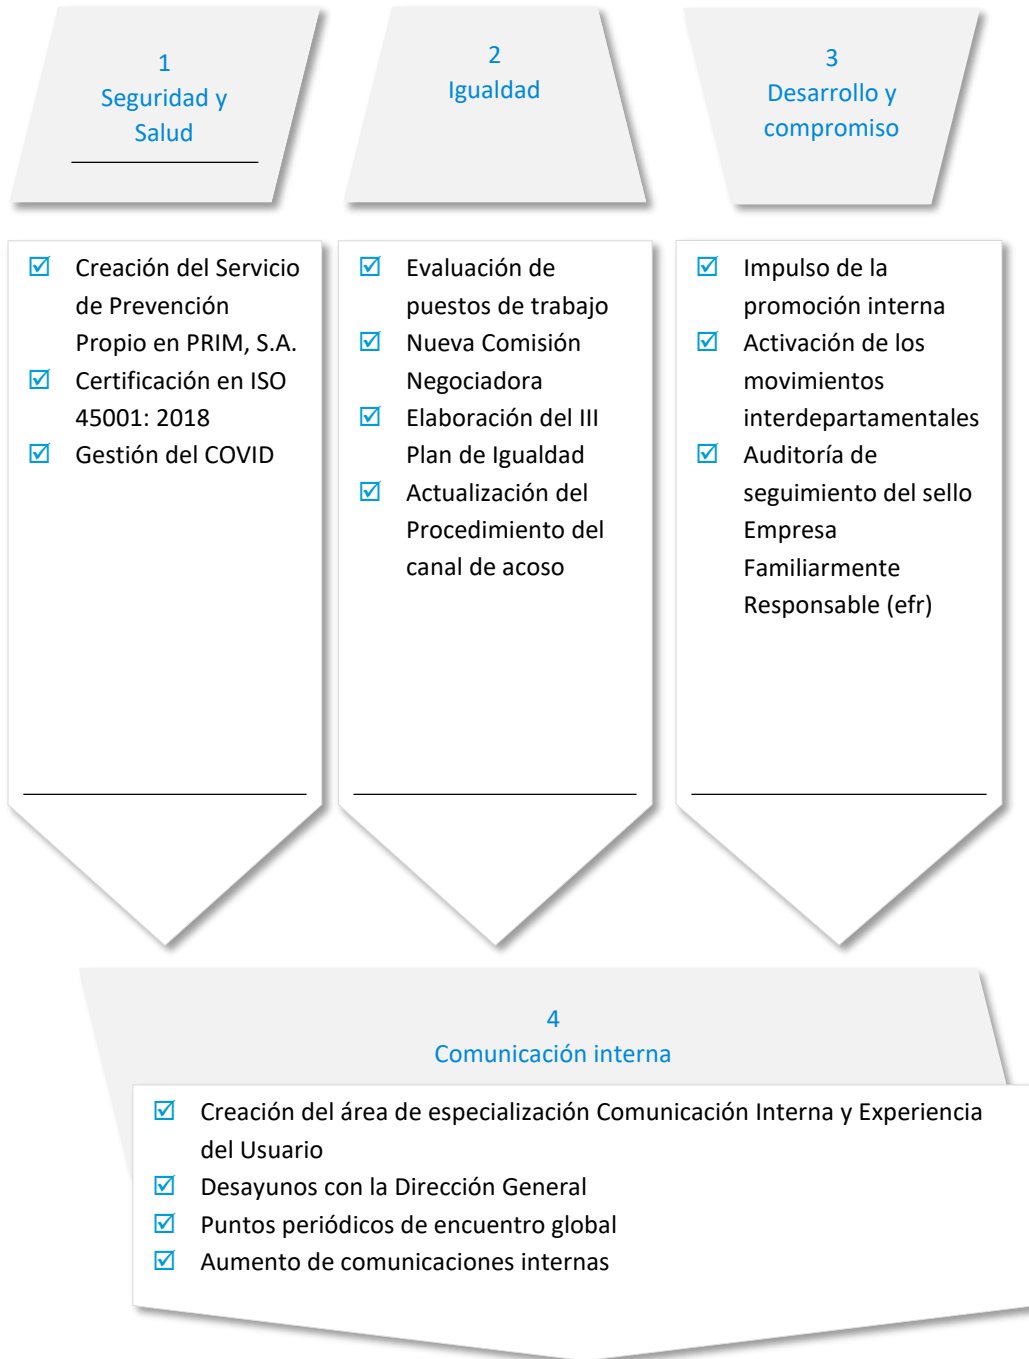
1
Seguridad y Salud

2
Igualdad

3
Desarrollo y compromiso

☑ Creación del Servicio de Prevención Propio en PRIM, S.A.
☑ Certificación en ISO 45001: 2018
☑ Gestión del COVID

☑ Evaluación de puestos de trabajo
☑ Nueva Comisión Negociadora
☑ Elaboración del III Plan de Igualdad
☑ Actualización del Procedimiento del canal de acoso

☑ Impulso de la promoción interna
☑ Activación de los movimientos interdepartamentales
☑ Auditoría de seguimiento del sello Empresa Familiarmente Responsable (efr)

4
Comunicación interna

☑ Creación del área de especialización Comunicación Interna y Experiencia del Usuario
☑ Desayunos con la Dirección General
☑ Puntos periódicos de encuentro global
☑ Aumento de comunicaciones internas